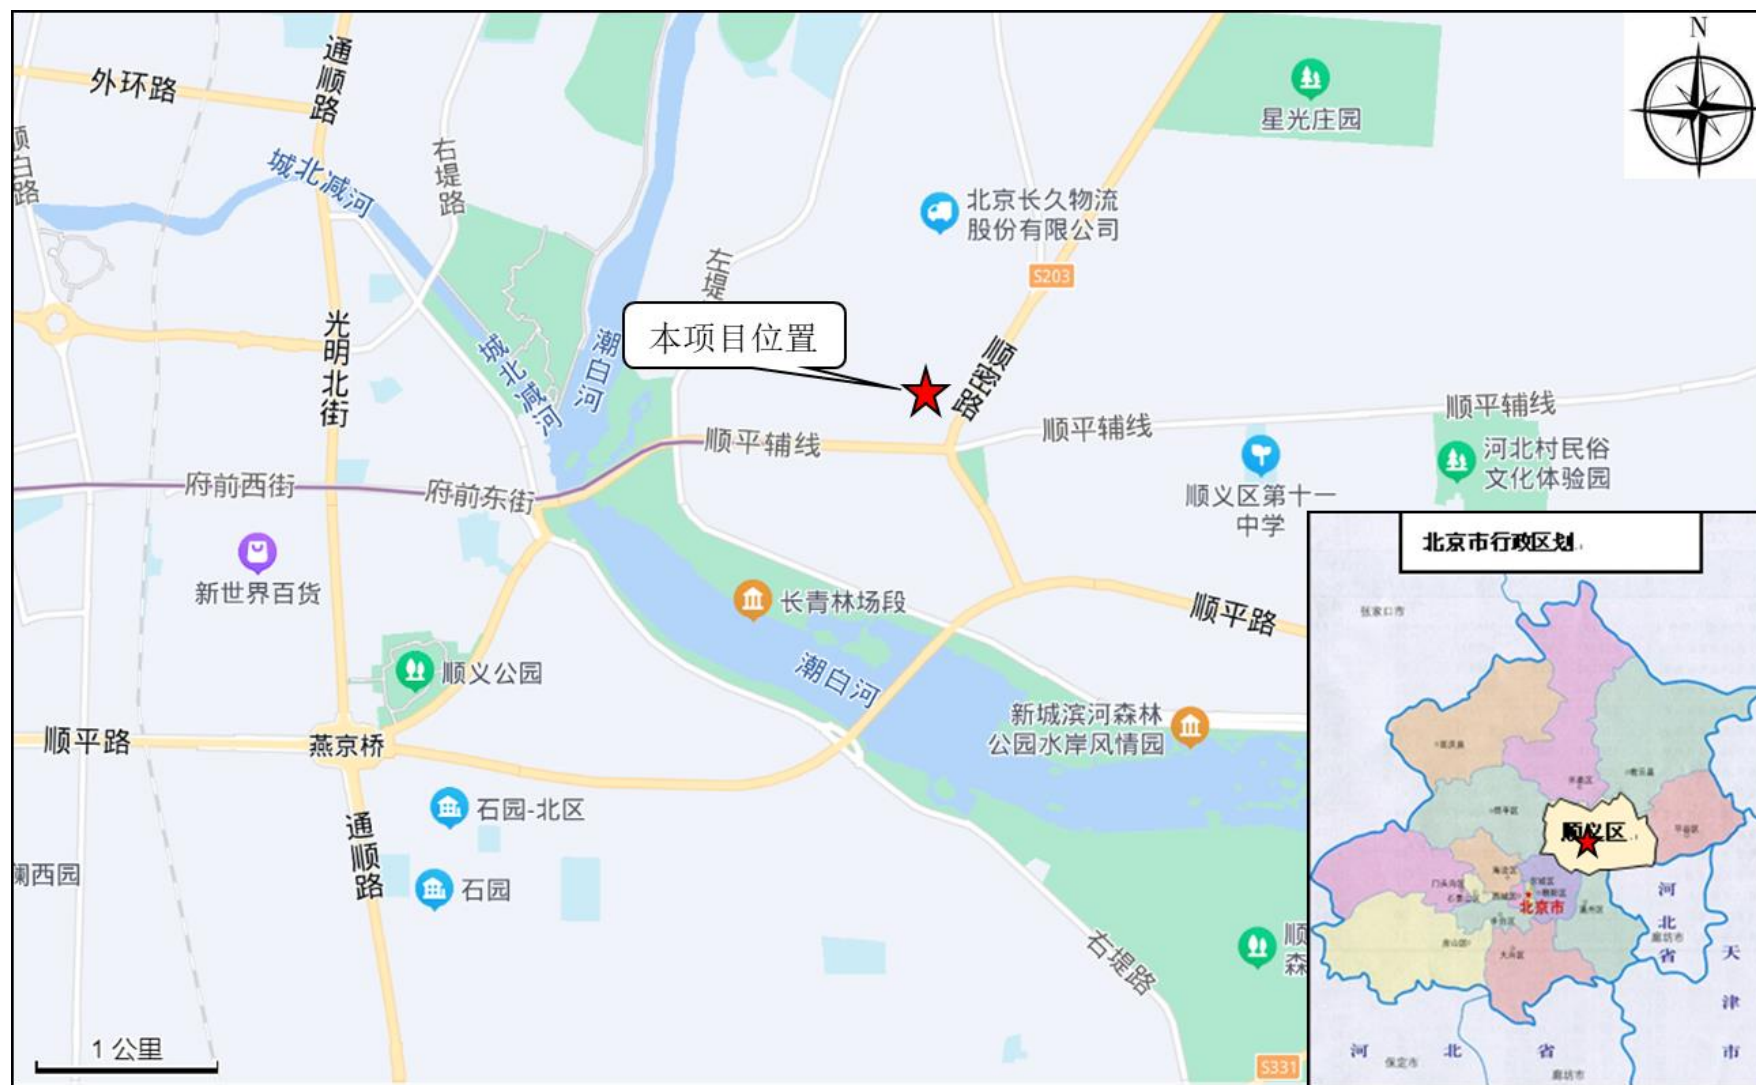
外环路
通顺路
顺白路
城北减河
右堤路
左堤
北京长久物流股份有限公司
星光庄园
N
S203
本项目位置
光明北街
城北减河
潮白河
顺密路
顺平辅线
顺平辅线
顺平辅线
河北村民俗文化体验园
府前西街
府前东街
顺义区第十一中学
新世界百货
长青林场段
顺平路
顺义公园
潮白河
新城滨河森林公园水岸风情园
顺平路
燕京桥
石园-北区
通顺路
石园
澜西园
右堤路
顺
森
1 公里
S331
北京市行政区划
顺义区
北京市
河北省
天津市
河北省